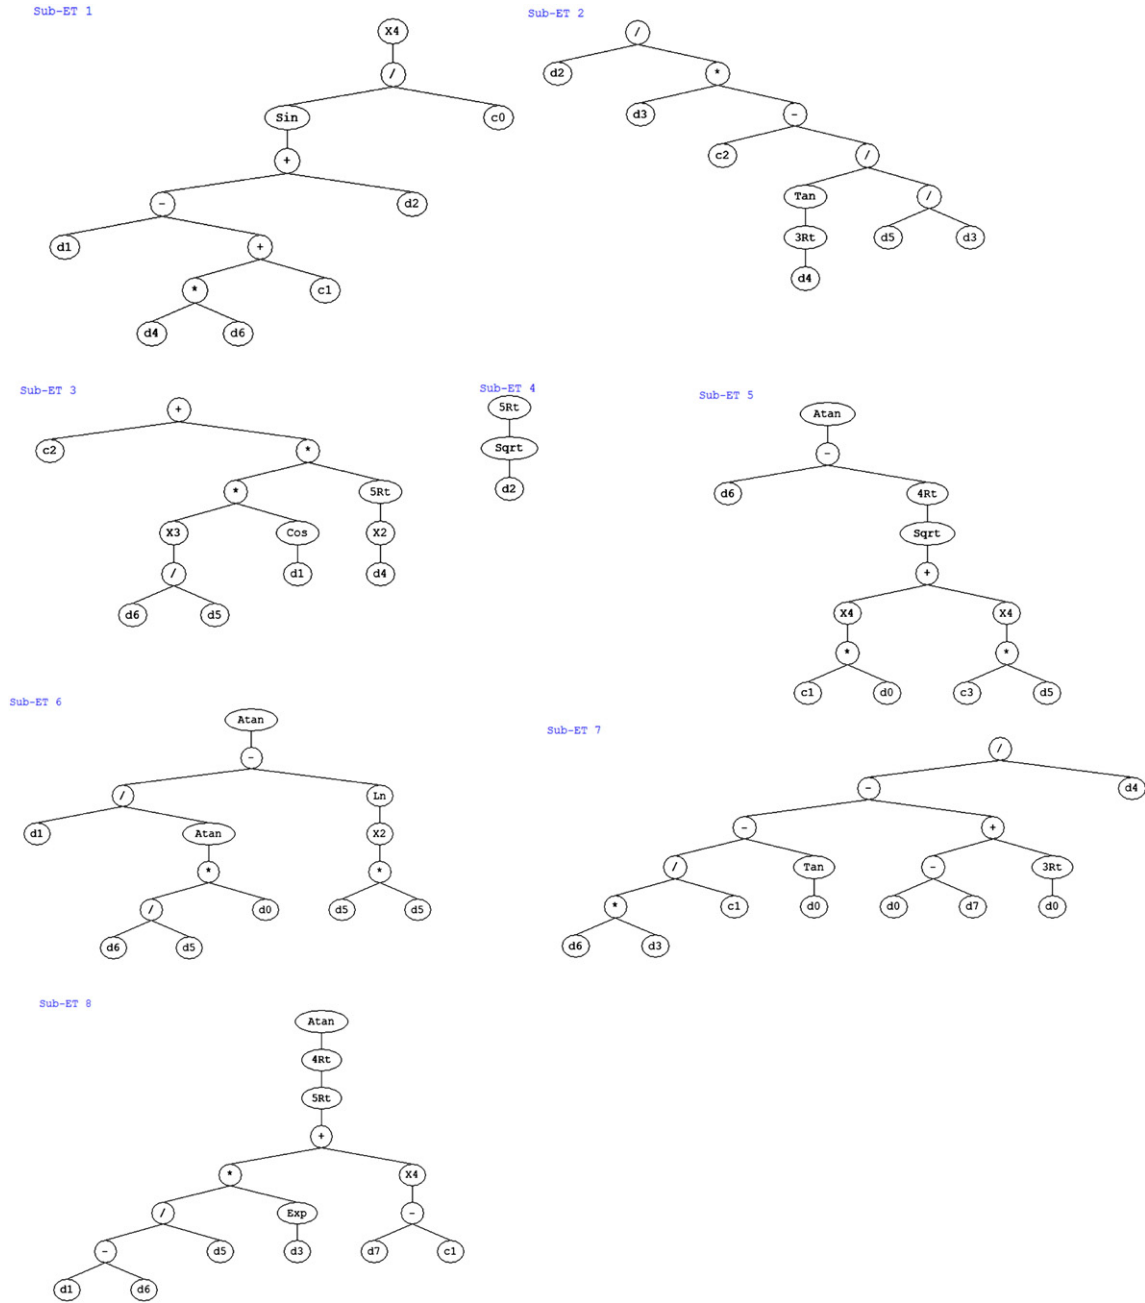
Sub-ET 1

X4
/
Sin
c0
+
-
d2
d1
+
*
c1
d4
d6

Sub-ET 2

/
d2
*
d3
-
c2
/
Tan
/
3Rt
d5
d3
d4

Sub-ET 3

+
c2
*
*
5Rt
X3
Cos
X2
/
d1
d4
d6
d5

Sub-ET 4

5Rt
Sqrt
d2

Sub-ET 5

Atan
-
d6
4Rt
Sqrt
+
X4
X4
*
*
c1
d0
c3
d5

Sub-ET 6

Atan
-
/
Ln
d1
Atan
X2
*
*
/
d0
d5
d5
d6
d5

Sub-ET 7

/
-
d4
-
+
/
Tan
-
3Rt
*
c1
d0
d0
d7
d0
d6
d3

Sub-ET 8

Atan
4Rt
5Rt
+
*
X4
/
Exp
-
-
d5
d3
d7
c1
d1
d6